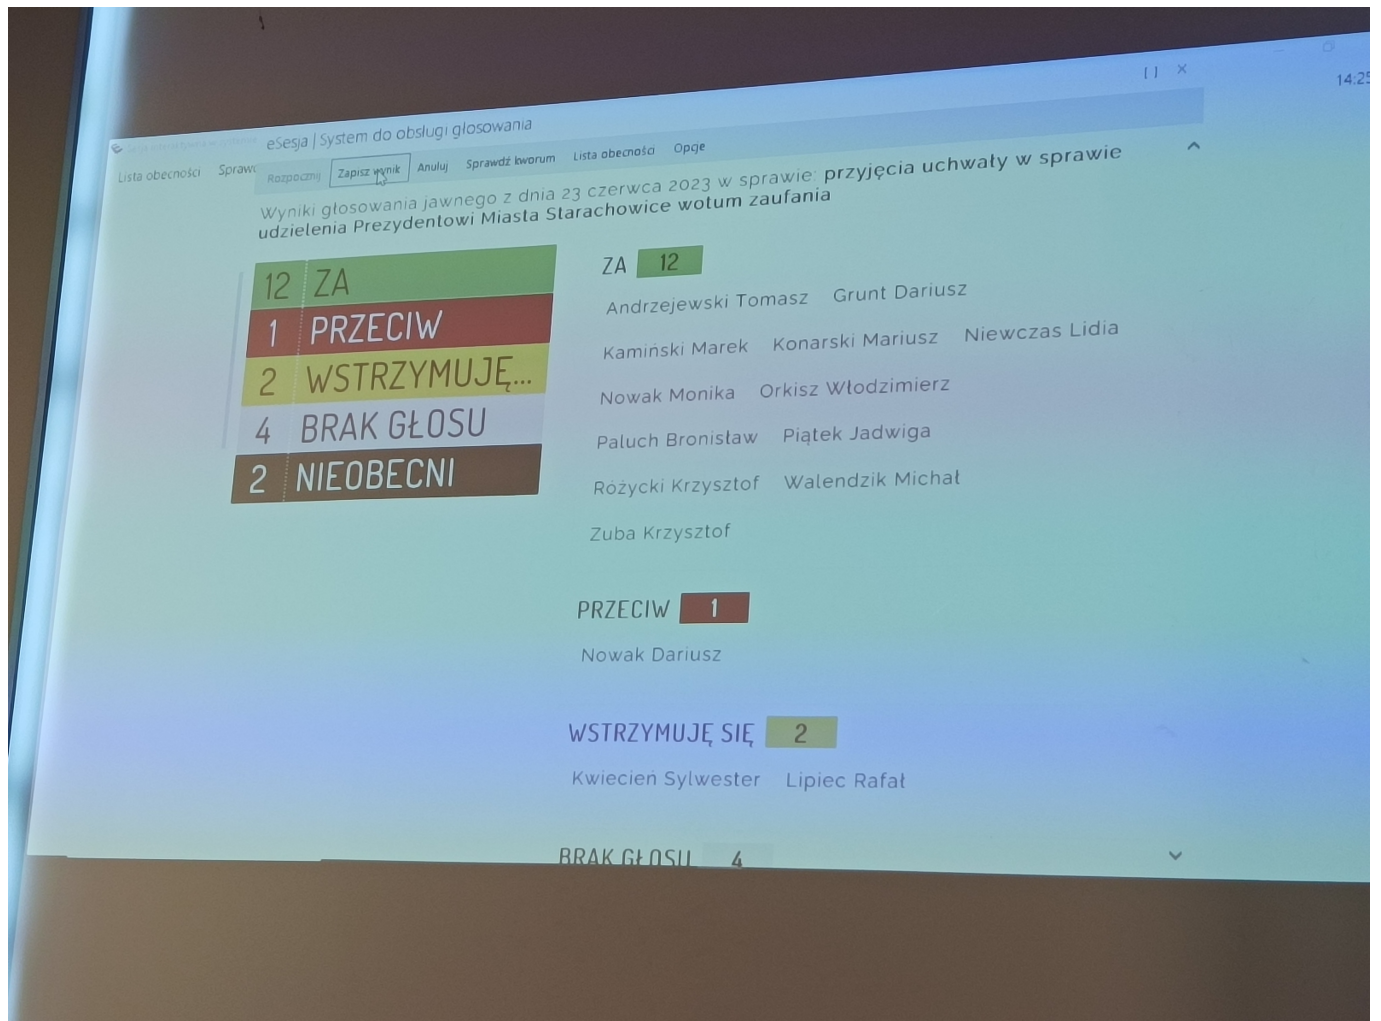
14:2

eSesja | System do obsługi głosowania

Lista obecności Spraw Rozpocznij Zapisz wynik Anuluj Sprawdź kworum Lista obecności Opcje

Wyniki głosowania jawnego z dnia 23 czerwca 2023 w sprawie: przyjęcia uchwały w sprawie udzielenia Prezydentowi Miasta Starachowice wotum zaufania

12 ZA
1 PRZECIW
2 WSTRZYMUJĘ...
4 BRAK GŁOSU
2 NIEOBECNI

ZA 12

Andrzejewski Tomasz Grunt Dariusz

Kamiński Marek Konarski Mariusz Niewczas Lidia

Nowak Monika Orkisz Włodzimierz

Paluch Bronisław Piątek Jadwiga

Rożycki Krzysztof Walendzik Michał

Zuba Krzysztof

PRZECIW 1

Nowak Dariusz

WSTRZYMUJĘ SIĘ 2

Kwiecień Sylwester Lipiec Rafał

BRAK GŁOSU 4